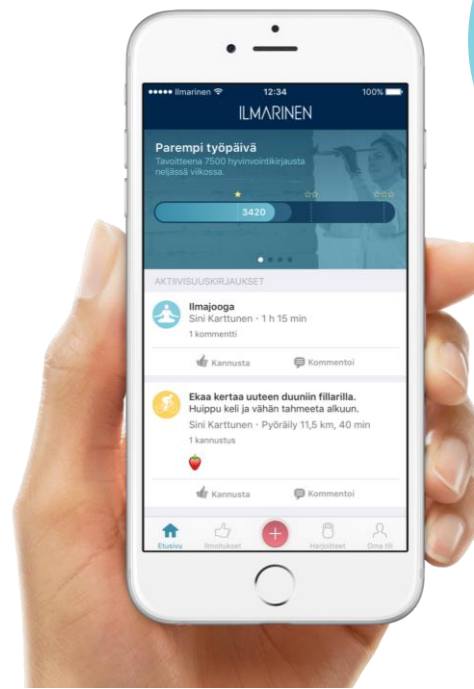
••••• Ilmarinen 12:34 100%

ILMARINEN

Parempi työpäivä
Tavoitteena 7500 hyvinvointikirjausta neljässä viikossa.

3420

AKTIIVISUUSKIRJAUKSET

Ilmajooga
Sini Karttunen · 1 h 15 min
1 kommentti

Kannusta Kommentoi

Ekaa kertaa uuteen duuniin fillarilla. Huippu keli ja vähän tahmeeta alkuun.
Sini Karttunen · Pyöräily 11,5 km, 40 min
1 kannustus

Kannusta Kommentoi

Etusivu Ilmoitukset Harjoitteet Oma tili